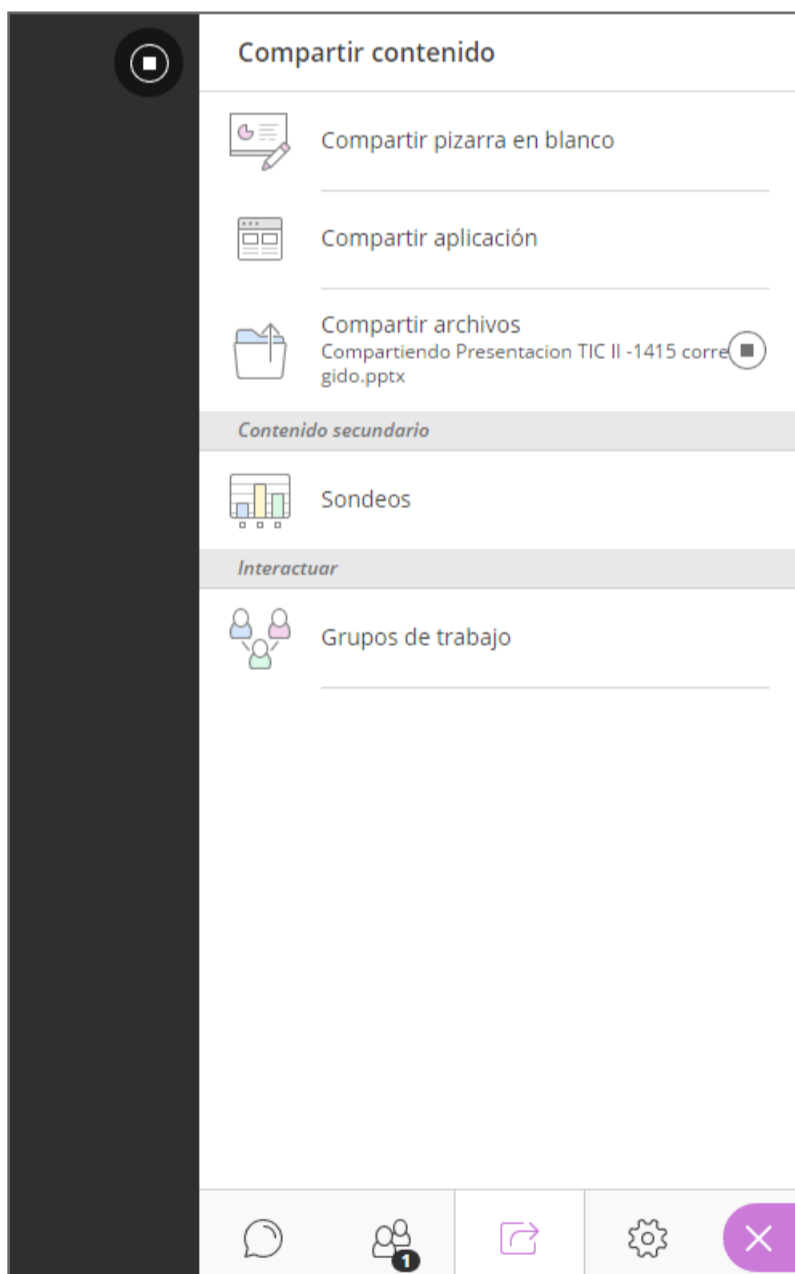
Compartir contenido

Compartir pizarra en blanco

Compartir aplicación

Compartir archivos
Compartiendo Presentacion TIC II -1415 corregido.pptx

Contenido secundario

Sondeos

Interactuar

Grupos de trabajo

1